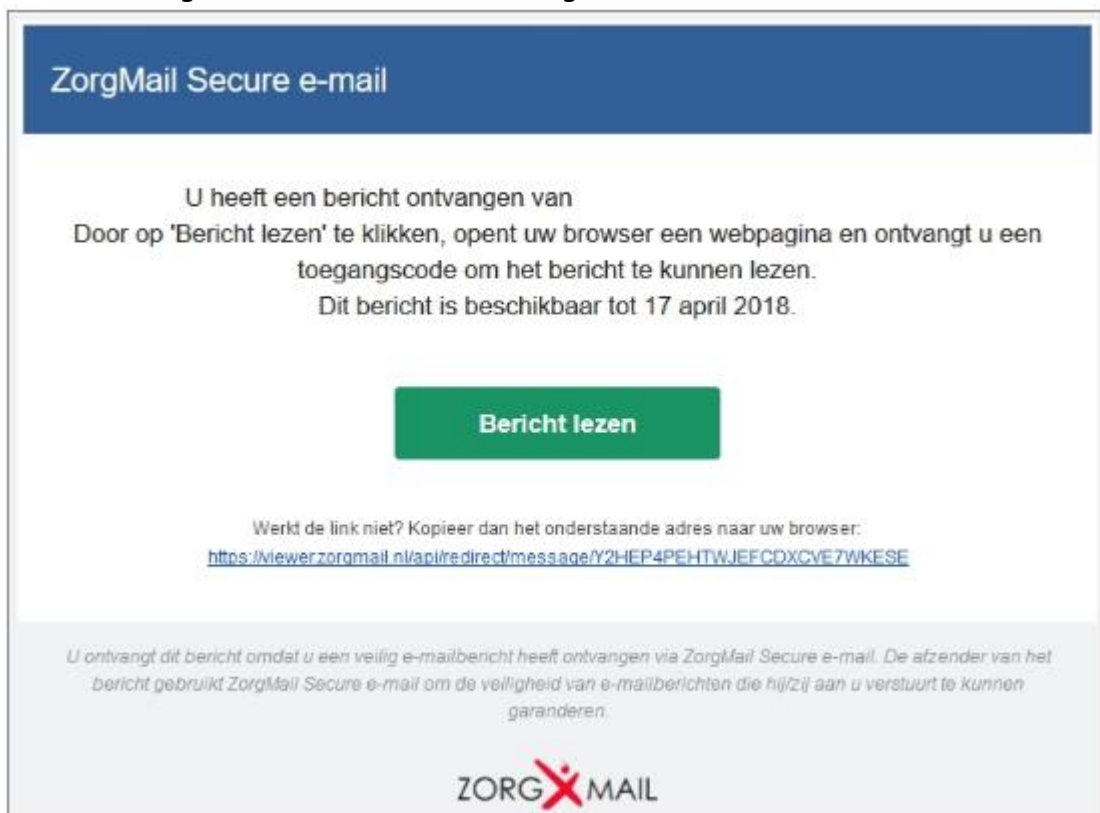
ZorgMail Secure e-mail

U heeft een bericht ontvangen van
Door op 'Bericht lezen' te klikken, opent uw browser een webpagina en ontvangt u een toegangscode om het bericht te kunnen lezen.
Dit bericht is beschikbaar tot 17 april 2018.

Bericht lezen

Werkt de link niet? Kopieer dan het onderstaande adres naar uw browser:
https://viewer.zorgmail.nl/api/redirect/message/Y2HEP4PEHTWJEFCDXCVE7WKESE

U ontvangt dit bericht omdat u een veilig e-mailbericht heeft ontvangen via ZorgMail Secure e-mail. De afzender van het bericht gebruikt ZorgMail Secure e-mail om de veiligheid van e-mailberichten die hij/zij aan u verstuurt te kunnen garanderen.

ZORG MAIL